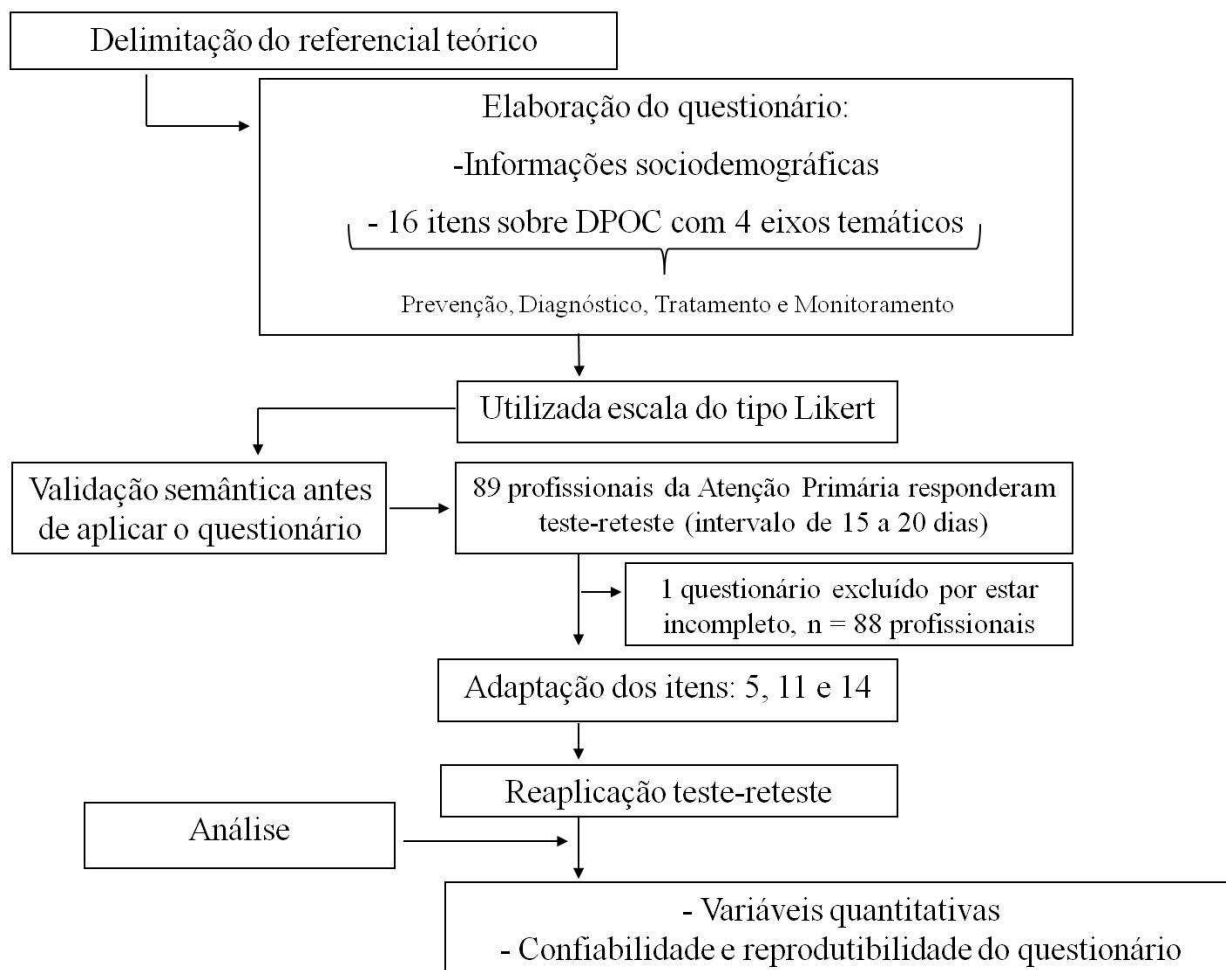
Delimitação do referencial teórico

Elaboração do questionário:

-Informações sociodemográficas

- 16 itens sobre DPOC com 4 eixos temáticos

Prevenção, Diagnóstico, Tratamento e Monitoramento

Utilizada escala do tipo Likert

Validação semântica antes de aplicar o questionário

89 profissionais da Atenção Primária responderam teste-reteste (intervalo de 15 a 20 dias)

1 questionário excluído por estar incompleto, n = 88 profissionais

Adaptação dos itens: 5, 11 e 14

Reaplicação teste-reteste

Análise

- Variáveis quantitativas
- Confiabilidade e reprodutibilidade do questionário